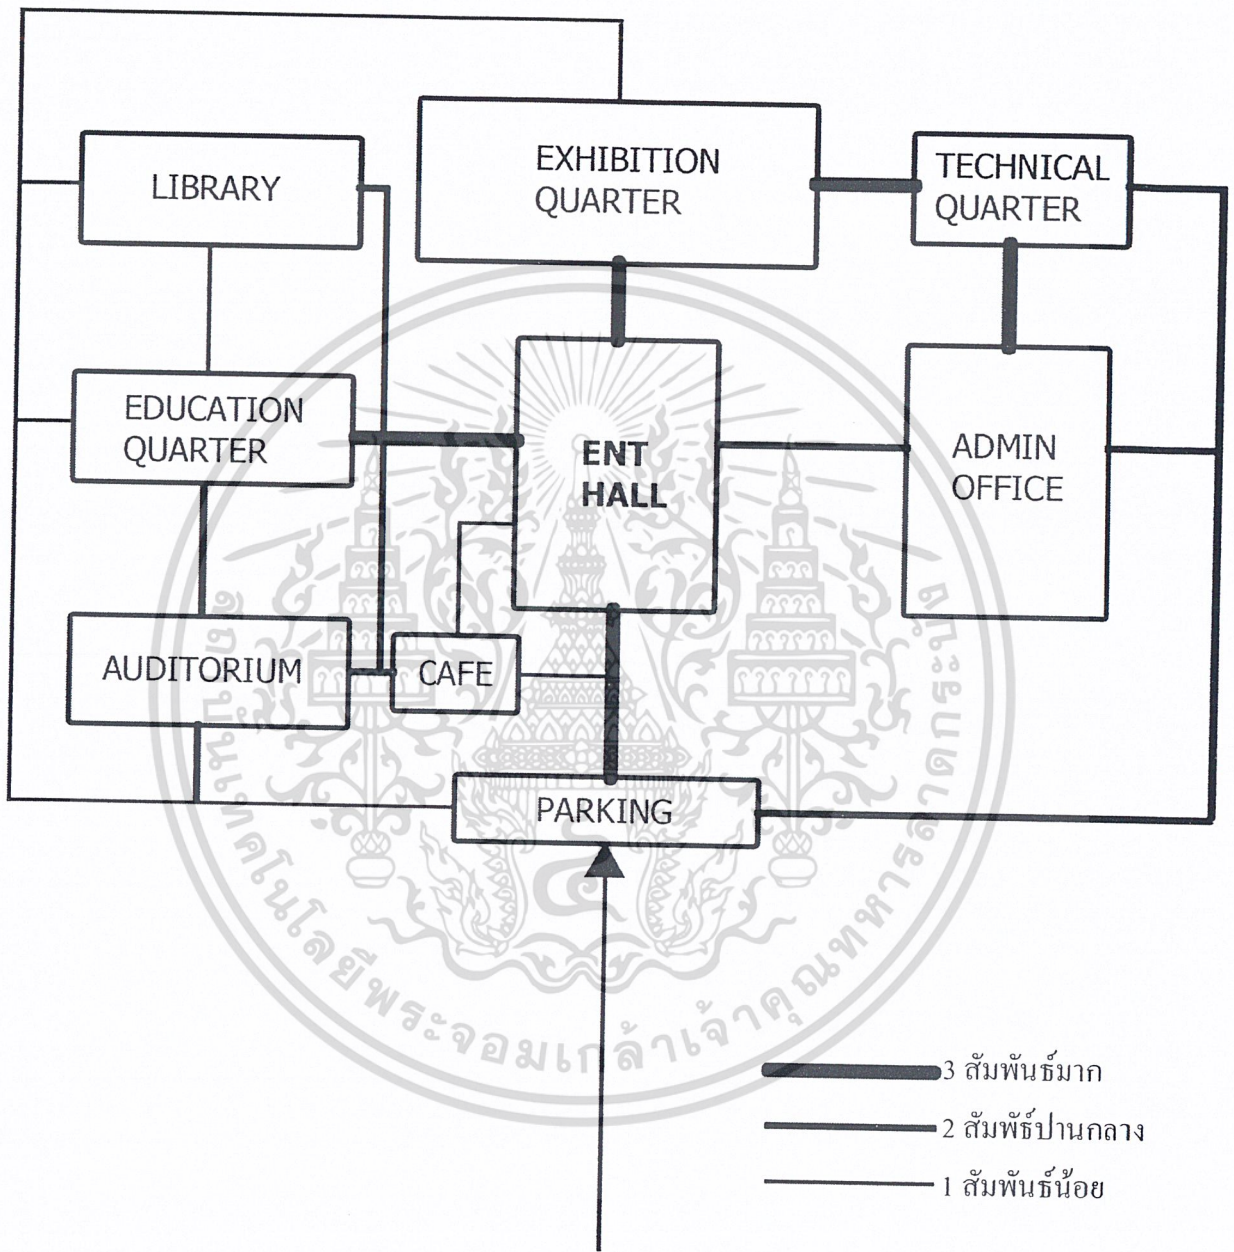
LIBRARY

EXHIBITION QUARTER

TECHNICAL QUARTER

EDUCATION QUARTER

ENT HALL

ADMIN OFFICE

AUDITORIUM

CAFE

PARKING

สถาบันเทคโนโลยีพระจอมเกล้าเจ้าคุณทหารลาดกระบัง

3 สัมพันธ์มาก

2 สัมพัธ์ปานกลาง

1 สัมพันธ์น้อย